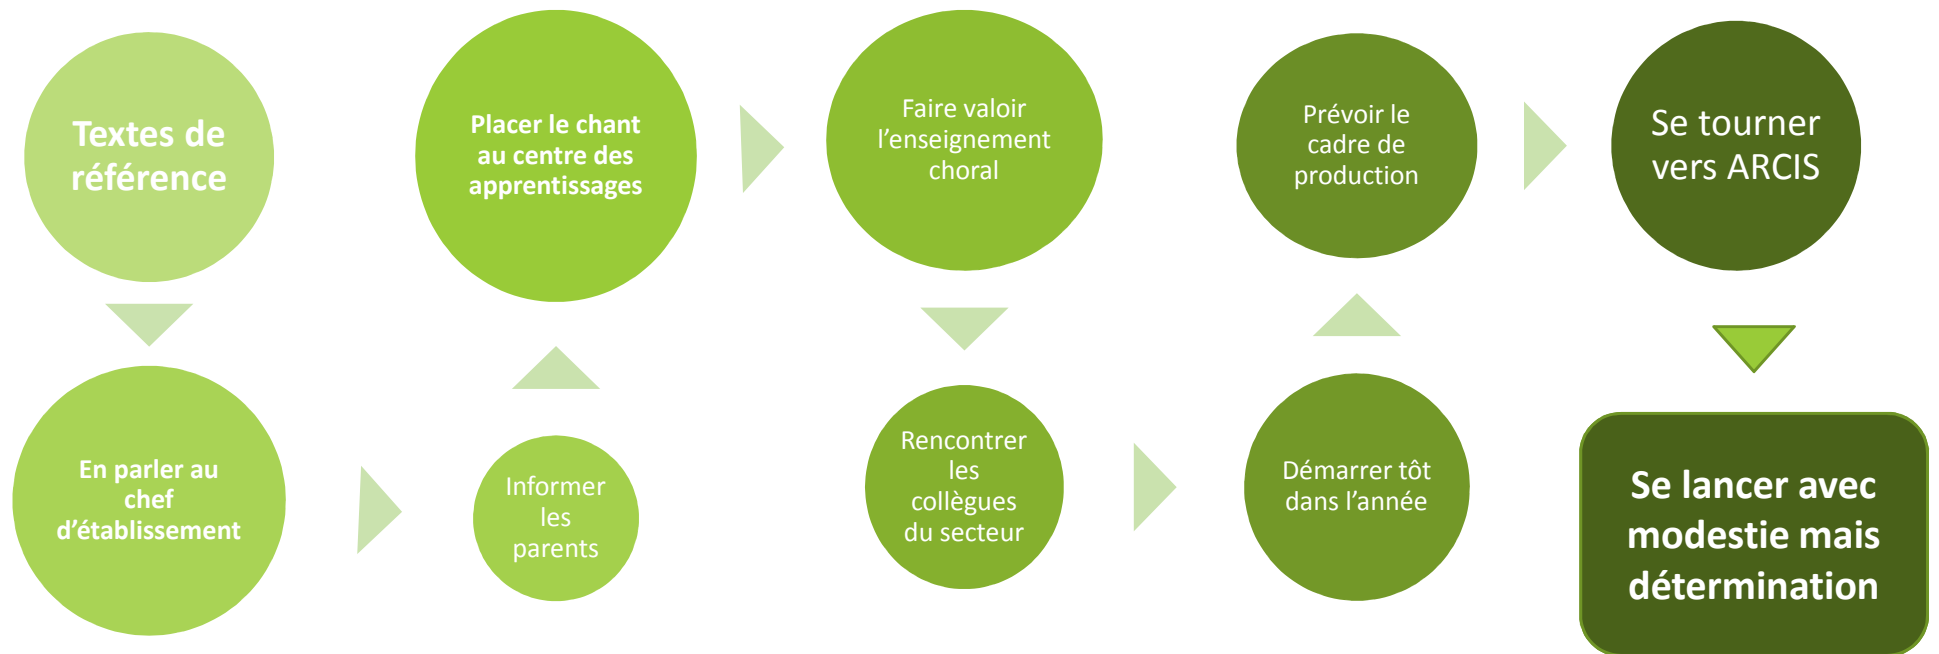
Textes de référence

En parler au chef d'établissement

Informer les parents

Placer le chant au centre des apprentissages

Faire valoir l'enseignement choral

Rencontrer les collègues du secteur

Démarrer tôt dans l'année

Prévoir le cadre de production

Se tourner vers ARCIS

Se lancer avec modestie mais détermination